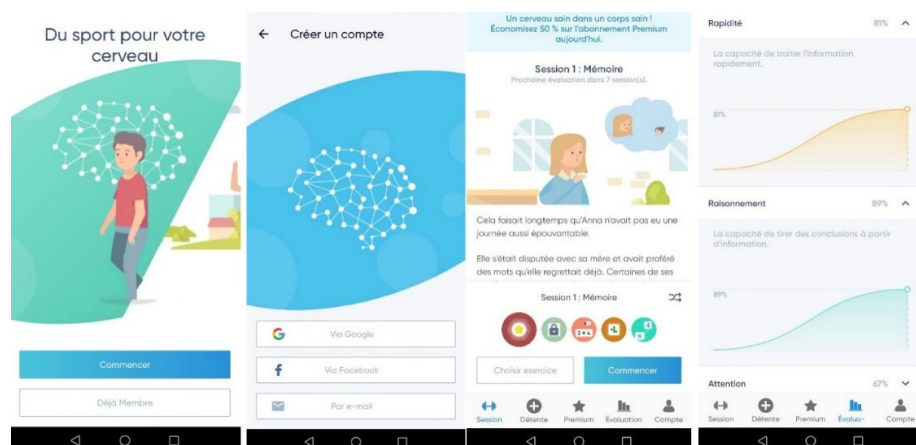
Du sport pour votre cerveau

Commencer

Déjà Membre

Créer un compte

Via Google

Via Facebook

Par e-mail

Un cerveau sain dans un corps sain ! Économisez 50 % sur l'abonnement Premium aujourd'hui.

Session 1 : Mémoire

Prochaine évaluation dans 7 session(s).

Cela faisait longtemps qu'Anna n'avait pas eu une journée aussi épouvantable.

Elle s'était disputée avec sa mère et avait proféré des mots qu'elle regrettait déjà. Certaines de ses

Session 1 : Mémoire

Choisir exercice

Commencer

Session Détente Premium Évaluation Compte

Rapidité 81%

La capacité de traiter l'information rapidement.

81%

Raisonnement 89%

La capacité de tirer des conclusions à partir d'information.

89%

Attention 67%

Session Détente Premium Évalua- Compte